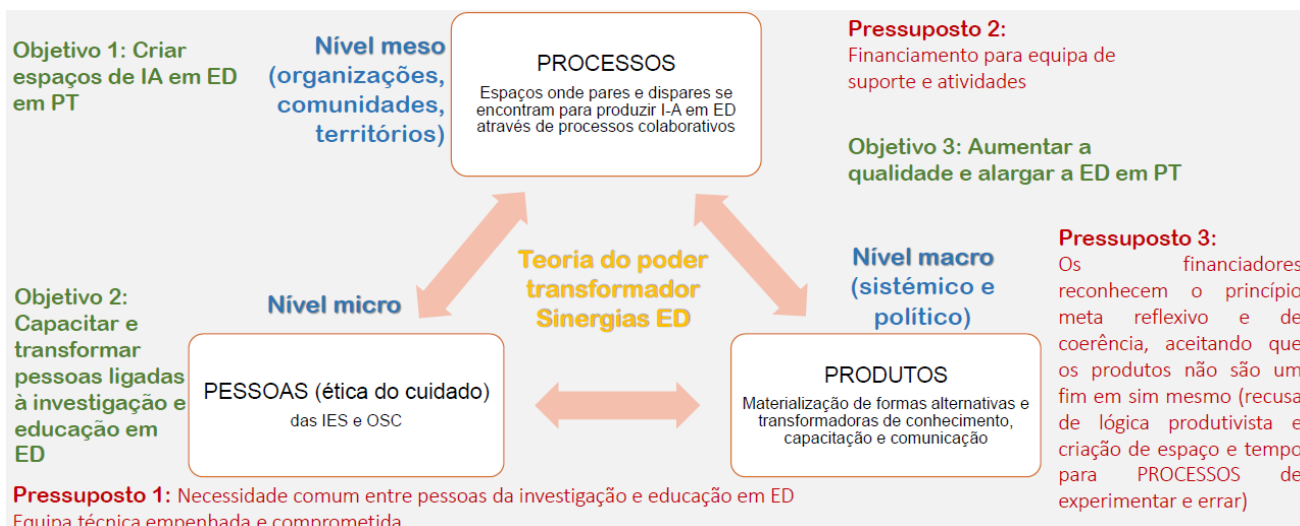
Objetivo 1: Criar espaços de IA em ED em PT

Nível meso (organizações, comunidades, territórios)

PROCESSOS
Espaços onde pares e dispares se encontram para produzir I-A em ED através de processos colaborativos

Pressuposto 2:
Financiamento para equipa de suporte e atividades

Objetivo 3: Aumentar a qualidade e alargar a ED em PT

Pressuposto 3:
Os financiadores reconhecem o princípio meta reflexivo e de coerência, aceitando que os produtos não são um fim em sim mesmo (recusa de lógica produtivista e criação de espaço e tempo para PROCESSOS de experimentar e errar)

Teoria do poder transformador Sinergias ED

Nível macro (sistémico e político)

Objetivo 2: Capacitar e transformar pessoas ligadas à investigação e educação em ED

Nível micro

PESSOAS (ética do cuidado)
das IES e OSC

PRODUTOS
Materialização de formas alternativas e transformadoras de conhecimento, capacitação e comunicação

Pressuposto 1: Necessidade comum entre pessoas da investigação e educação em ED
Equipa técnica empenhada e comprometida